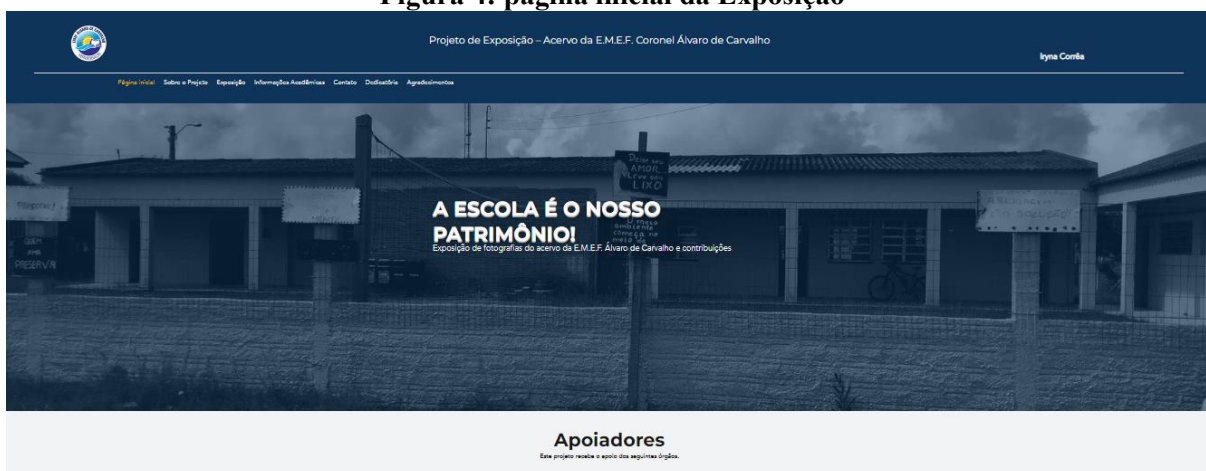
Figura 4: página inicial da Exposição

Projeto de Exposição – Acervo da E.M.E.F. Coronel Álvaro de Carvalho

Iryna Corrêa

Página inicial Sobre o Projeto Exposição Informações Acadêmicas Contato Dedicatória Agradecimentos

A ESCOLA É O NOSSO PATRIMÔNIO!

Exposição de fotografias do acervo da E.M.E.F. Álvaro de Carvalho e contribuições

Apoiadores

Este projeto recebe o apoio dos seguintes órgãos.